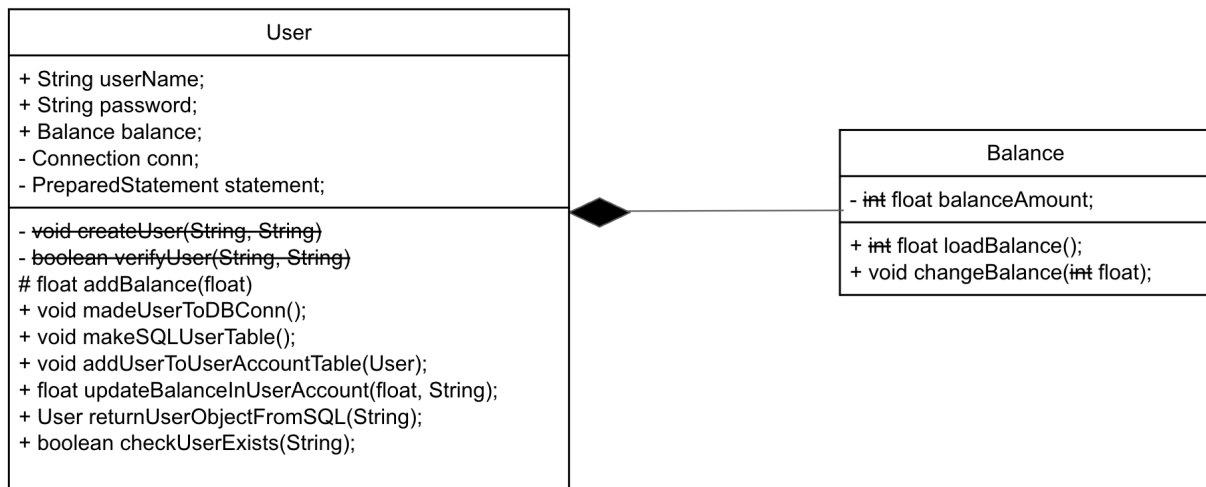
User

+ String userName;
+ String password;
+ Balance balance;
- Connection conn;
- PreparedStatement statement;

- ~~void createUser(String, String)~~
- ~~boolean verifyUser(String, String)~~
# float addBalance(float)
+ void madeUserToDBConn();
+ void makeSQLUserTable();
+ void addUserToUserAccountTable(User);
+ float updateBalanceInUserAccount(float, String);
+ User returnUserObjectFromSQL(String);
+ boolean checkUserExists(String);

Balance

- ~~int~~ float balanceAmount;

+ ~~int~~ float loadBalance();
+ void changeBalance(~~int~~ float);